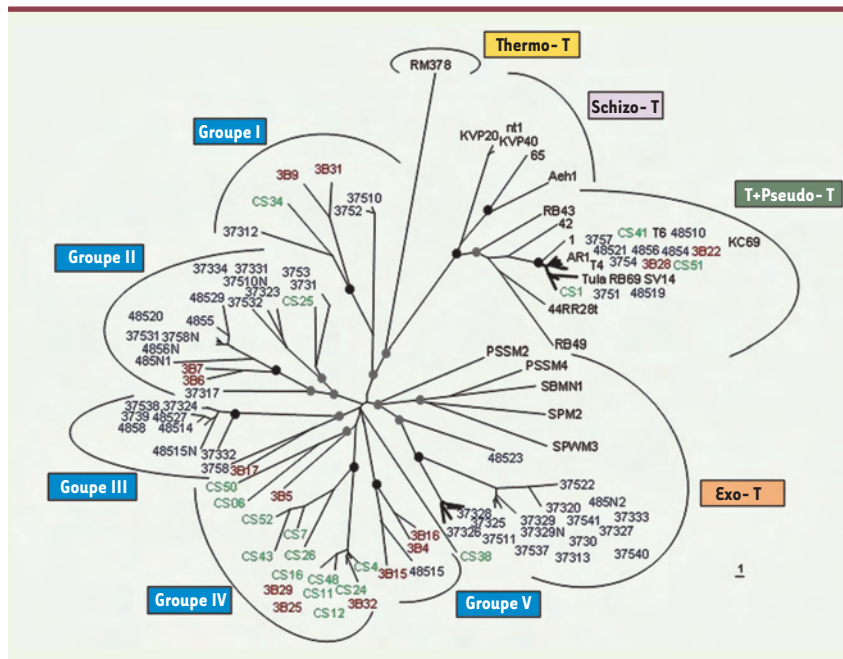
Thermo- T

RM378

Schizo- T

KVP20 nt1 KVP40 65

Aeh1

T+Pseudo- T

RB43 42 1 3757 CS41 T6 48510 48521 4856 4854 3B22 KC69 AR1 T4 3754 3B28 CS51 Tula RB69 SV14 CS1 3751 48519 44RR28t

RB49

Groupe I

3B9 3B31 CS34 37510 3752 37312

Groupe II

37334 37331 37510N 3753 3731 48529 37323 37532 CS25 48520 4855 37531 3758N 4856N 485N1 3B7 3B6 37317

PSSM2 PSSM4 SBMN1 SPM2 SPWM3 48523

37538 37324 3739 48527 4858 48514 48515N 37332 3758 3B17

Groupe III

CS50 CS06 3B5 CS52 CS7 CS43 CS26 CS16 CS48 CS4 CS24 3B29 CS11 3B25 CS12 3B32 3B15 48515 3B16 3B4 CS38

Groupe IV

Groupe V

37328 37325 37326 37511 37329 37320 37522 485N2 37541 37333 37329N 37327 37537 3730 37313 37540

Exo- T

1